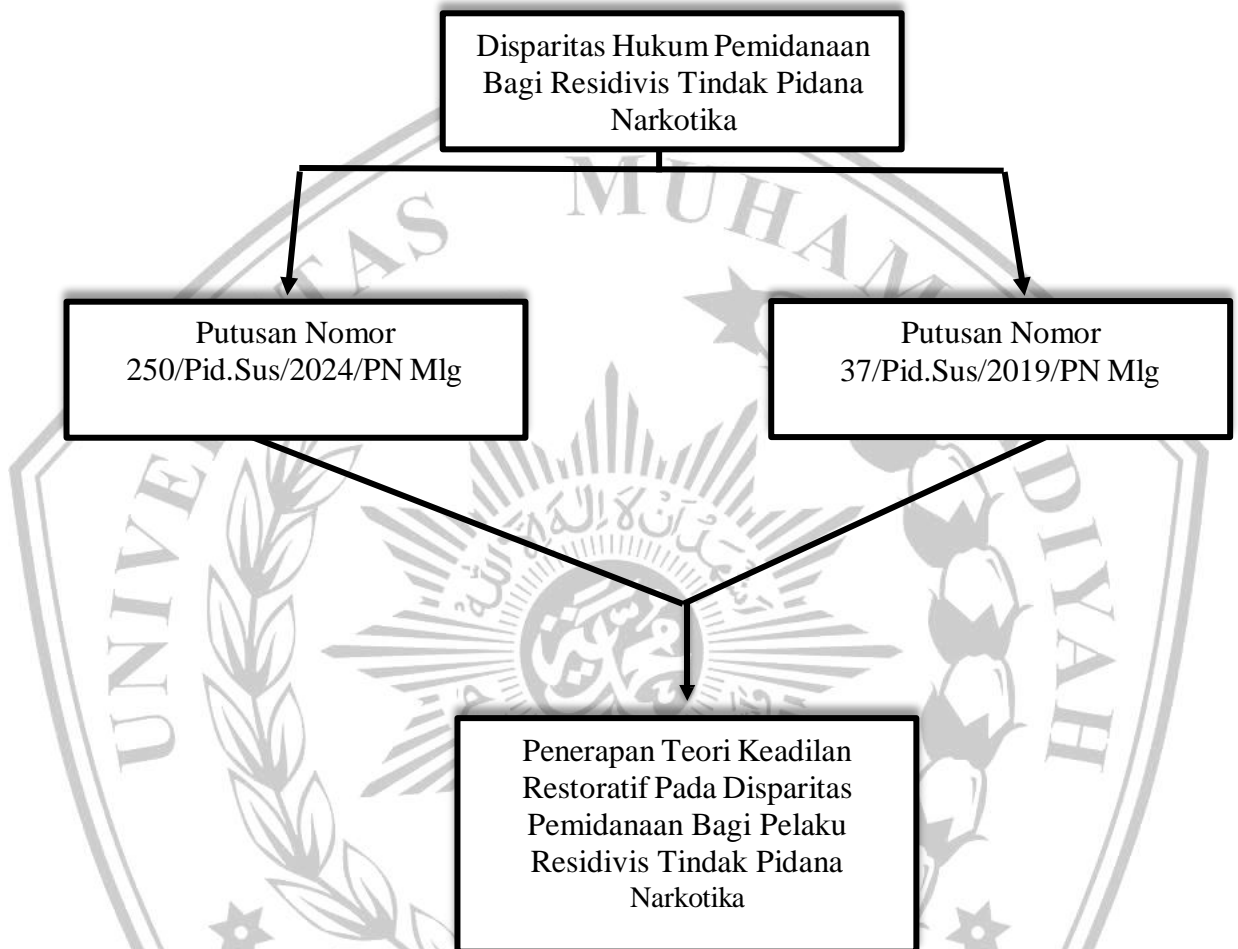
Disparitas Hukum Pemidanaan Bagi Residivis Tindak Pidana Narkotika

Putusan Nomor 250/Pid.Sus/2024/PN Mlg

Putusan Nomor 37/Pid.Sus/2019/PN Mlg

Penerapan Teori Keadilan Restoratif Pada Disparitas Pemidanaan Bagi Pelaku Residivis Tindak Pidana Narkotika